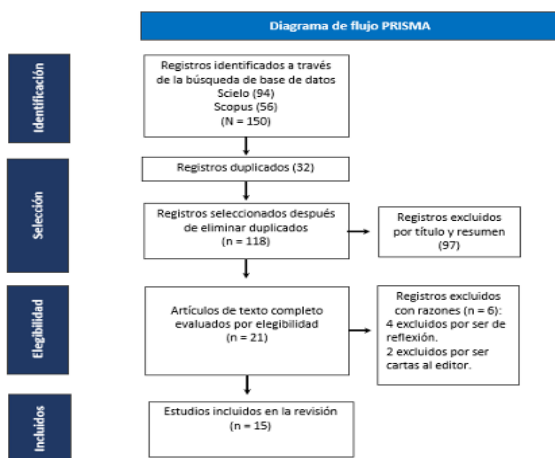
Diagrama de flujo PRISMA

Identificación

Registros identificados a través de la búsqueda de base de datos
Scielo (94)
Scopus (56)
(N = 150)

Registros duplicados (32)

Selección

Registros seleccionados después de eliminar duplicados
(n = 118)

Registros excluidos por título y resumen
(97)

Elegibilidad

Artículos de texto completo evaluados por elegibilidad
(n = 21)

Registros excluidos con razones (n = 6):
4 excluidos por ser de reflexión.
2 excluidos por ser cartas al editor.

Incluidos

Estudios incluidos en la revisión
(n = 15)